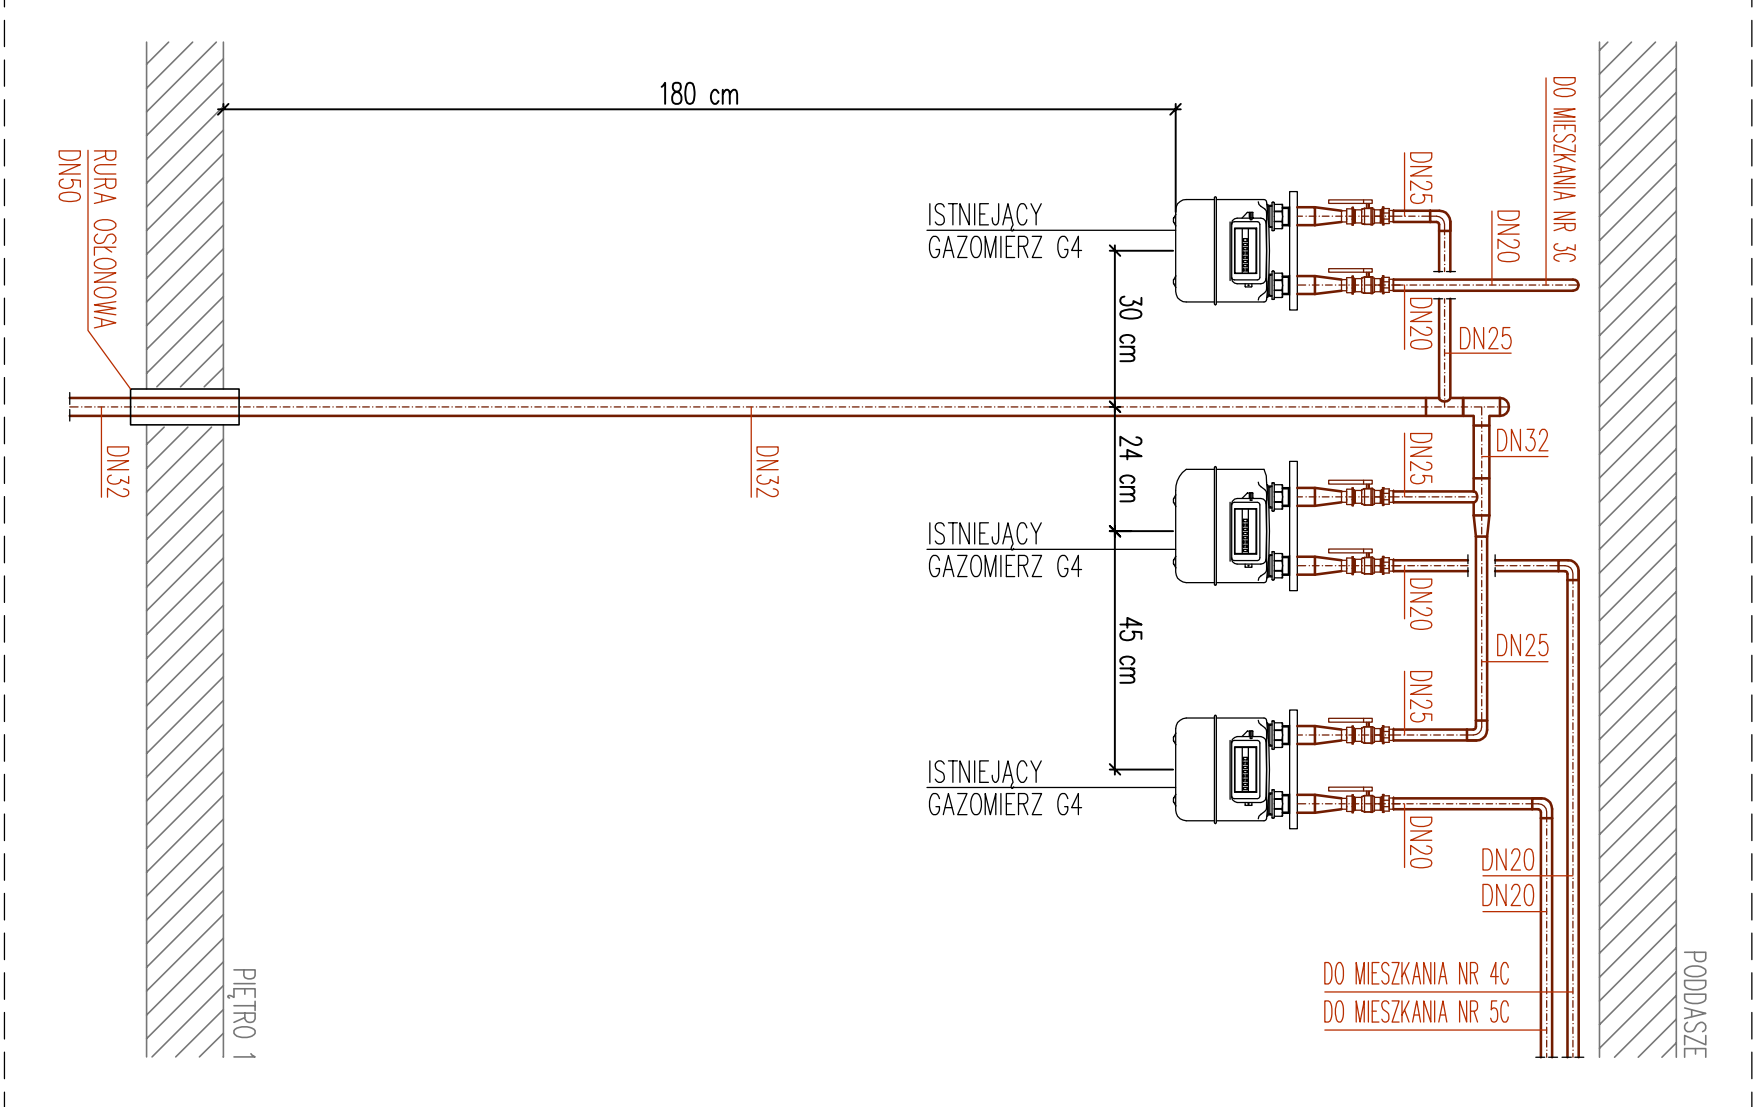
180 cm

RURA OSŁONOWA
DN50

DN32

DN32

ISTNIEJĄCY
GAZOMIERZ G4

30 cm

24 cm

45 cm

DN25

DN20

DN20

DN25

DO MIESZKANIA NR 3C

DN32

ISTNIEJĄCY
GAZOMIERZ G4

DN25

DN20

DN25

DN25

ISTNIEJĄCY
GAZOMIERZ G4

DN20

DN20
DN20

DO MIESZKANIA NR 4C
DO MIESZKANIA NR 5C

PIĘTRO 1

PODDASZE